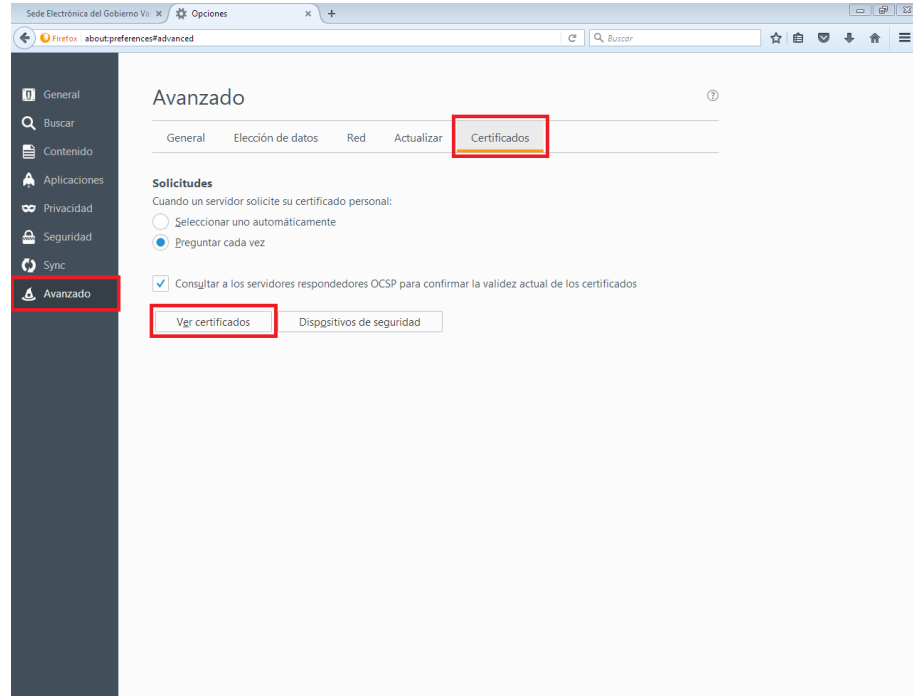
Sede Electrónica del Gobierno Va ×
Opciones ×
+

Firefox about:preferences#advanced
Buscar

General
Buscar
Contenido
Aplicaciones
Privacidad
Seguridad
Sync
Avanzado

Avanzado

General
Elección de datos
Red
Actualizar
Certificados

Solicitudes
Cuando un servidor solicite su certificado personal:
Seleccionar uno automáticamente
Preguntar cada vez

Consultar a los servidores respondedores OCSP para confirmar la validez actual de los certificados

Ver certificados
Dispositivos de seguridad